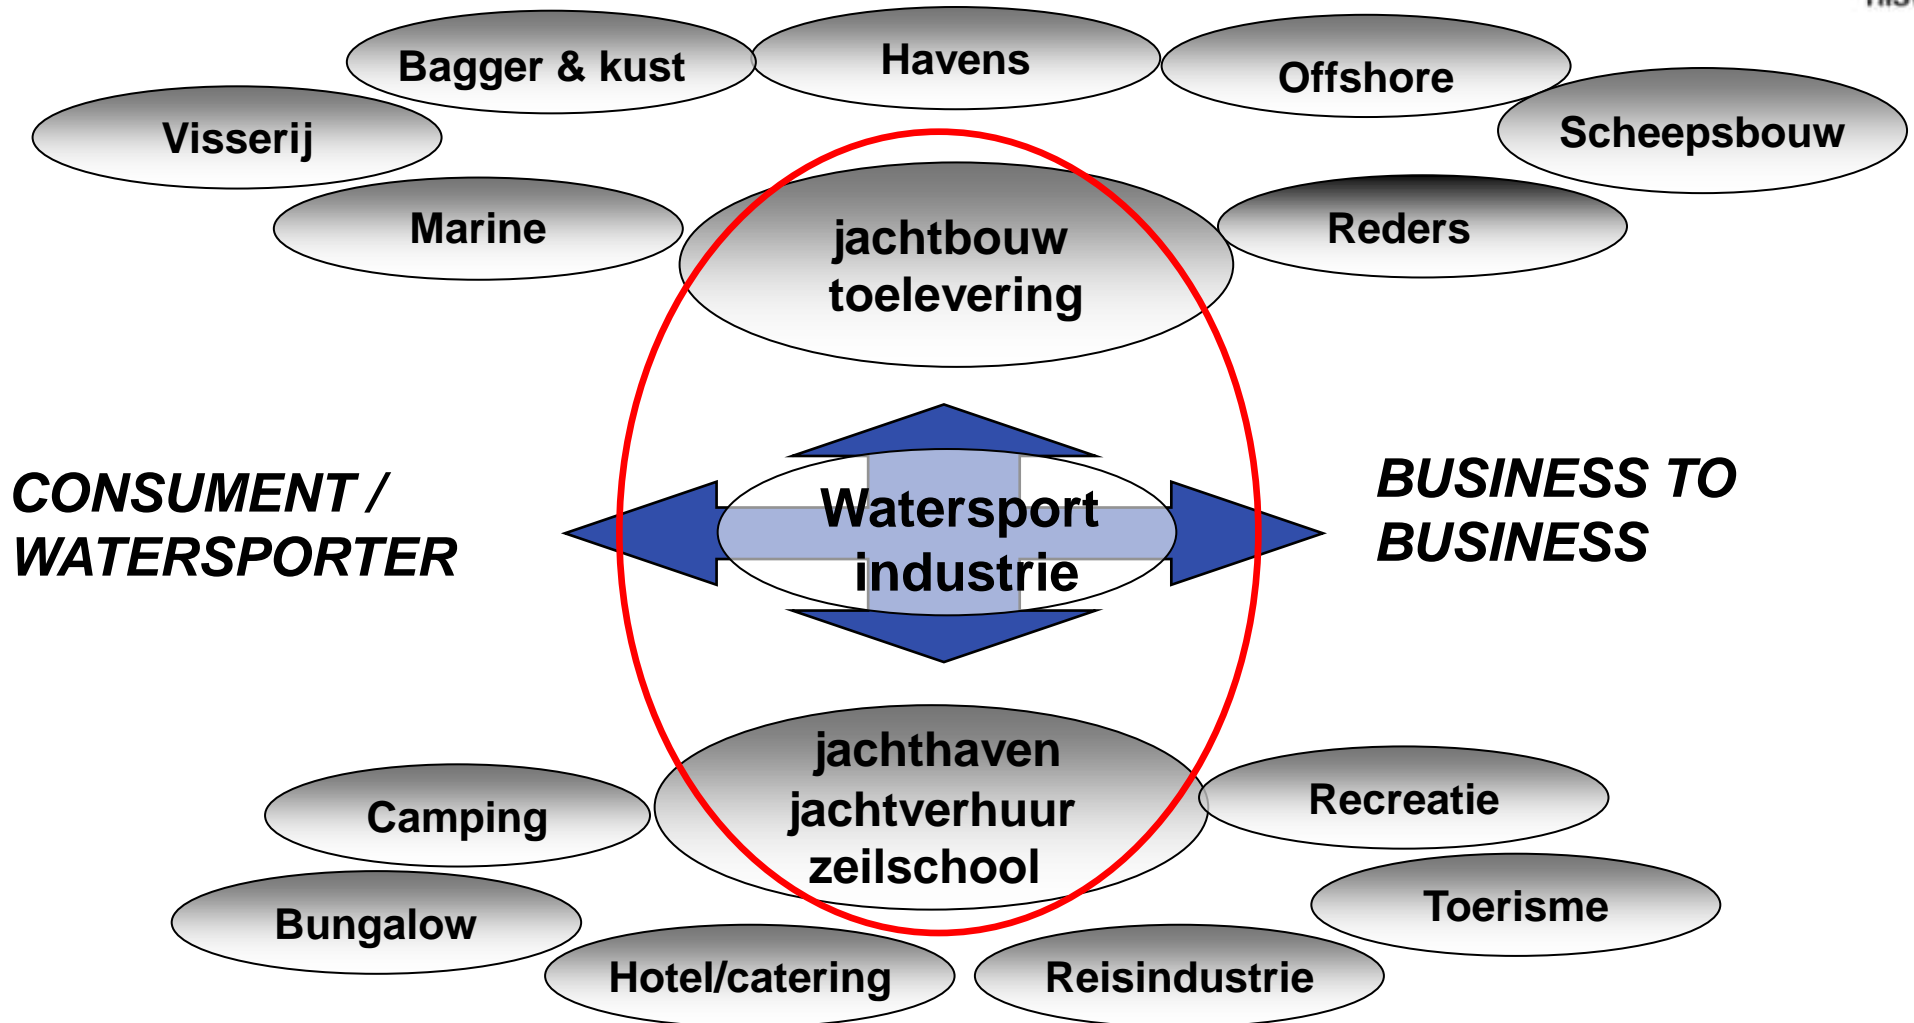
Bagger & kust

Havens

Offshore

Visserij

Scheepsbouw

Marine

jachtbouw toelevering

Reders

CONSUMENT / WATERSPORTER

Watersport industrie

BUSINESS TO BUSINESS

jachthaven jachtverhuur zeilschool

Camping

Recreatie

Bungalow

Toerisme

Hotel/catering

Reisindustrie